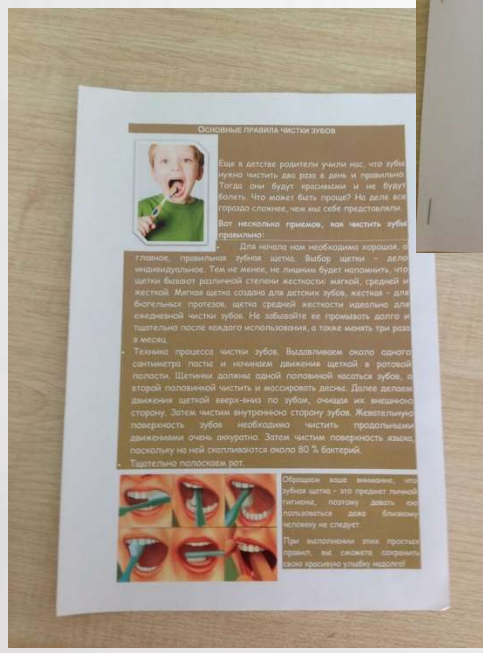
ОСНОВНЫЕ ПРАВИЛА ЧИСТКИ ЗУБОВ

Еще в детстве родители учили нас, что зубы нужно чистить два раза в день и правильно. Тогда они будут красивыми и не будут болеть. Что может быть проще? Но дело все гораздо сложнее, чем мы себе представляли.

Вот несколько приемов, как чистить зубы правильно:

• Для начала нам необходима хорошая, а главное, правильная зубная щетка. Выбор щетки - дело индивидуальное. Тем не менее, не лишним будет напомнить, что щетки бывают различной степени жесткости: мягкой, средней и жесткой. Мягкая щетка создана для детских зубов, жесткая - для биогельных протезов, щетка средней жесткости идеально для ежедневной чистки зубов. Не забывайте ее промывать долго и тщательно после каждого использования, а также менять три раза в месяц.

• Техника процесса чистки зубов. Выдавливаем около одного сантиметра пасты и начинаем движения щеткой в ротовой полости. Щетинки должны одной половиной касаться зубов, а второй половиной чистить и массировать десны. Далее делаем движения щеткой вверх-вниз по зубам, очищая их внешнюю сторону. Затем чистим внутреннюю сторону зубов. Жевательную поверхность зубов необходимо чистить продольными движениями очень аккуратно. Затем чистим поверхность языка, поскольку на ней скапливаются около 80 % бактерий.

• Тщательно полоскаем рот.

Обращаем ваше внимание, что зубная щетка - это предмет личной гигиены, поэтому давать ее пользоваться даже близкому человеку не следует.

При выполнении этих простых правил, вы сможете сохранить свою красивую улыбку надолго!